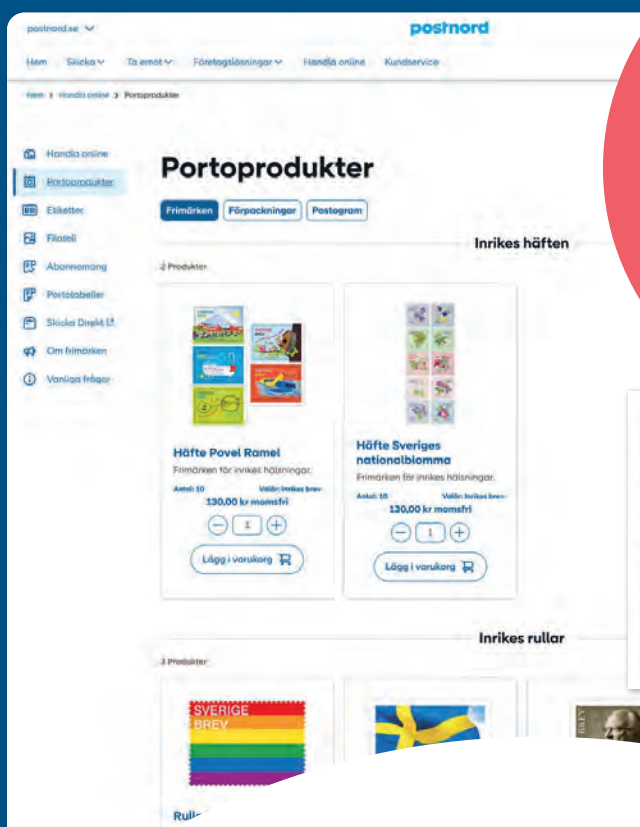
postnord.se

postnord

Hem Skicka Ta emot Företagslösningar Handla online Kundservice

Hem > Handla online > Portoprodukter

Handla online
Portoprodukter
Etiketter
Filateli
Abonnemang
Portotabeller
Skicka Direkt
Om frimärken
Vanliga frågor

Portoprodukter

Frimärken Förpackningar Postogram

Inrikes häften

2 Produkter

Häfte Povel Ramel
Frimärken för inrikes hälsningar.
Antal: 10 Valör: Inrikes brev
130,00 kr momsfri
1
Lägg i varukorg

Häfte Sveriges nationalblomma
Frimärken för inrikes hälsningar.
Antal: 10 Valör: Inrikes brev
130,00 kr momsfri
1
Lägg i varukorg

Inrikes rullar

3 Produkter

SVERIGE BREV

Rull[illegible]